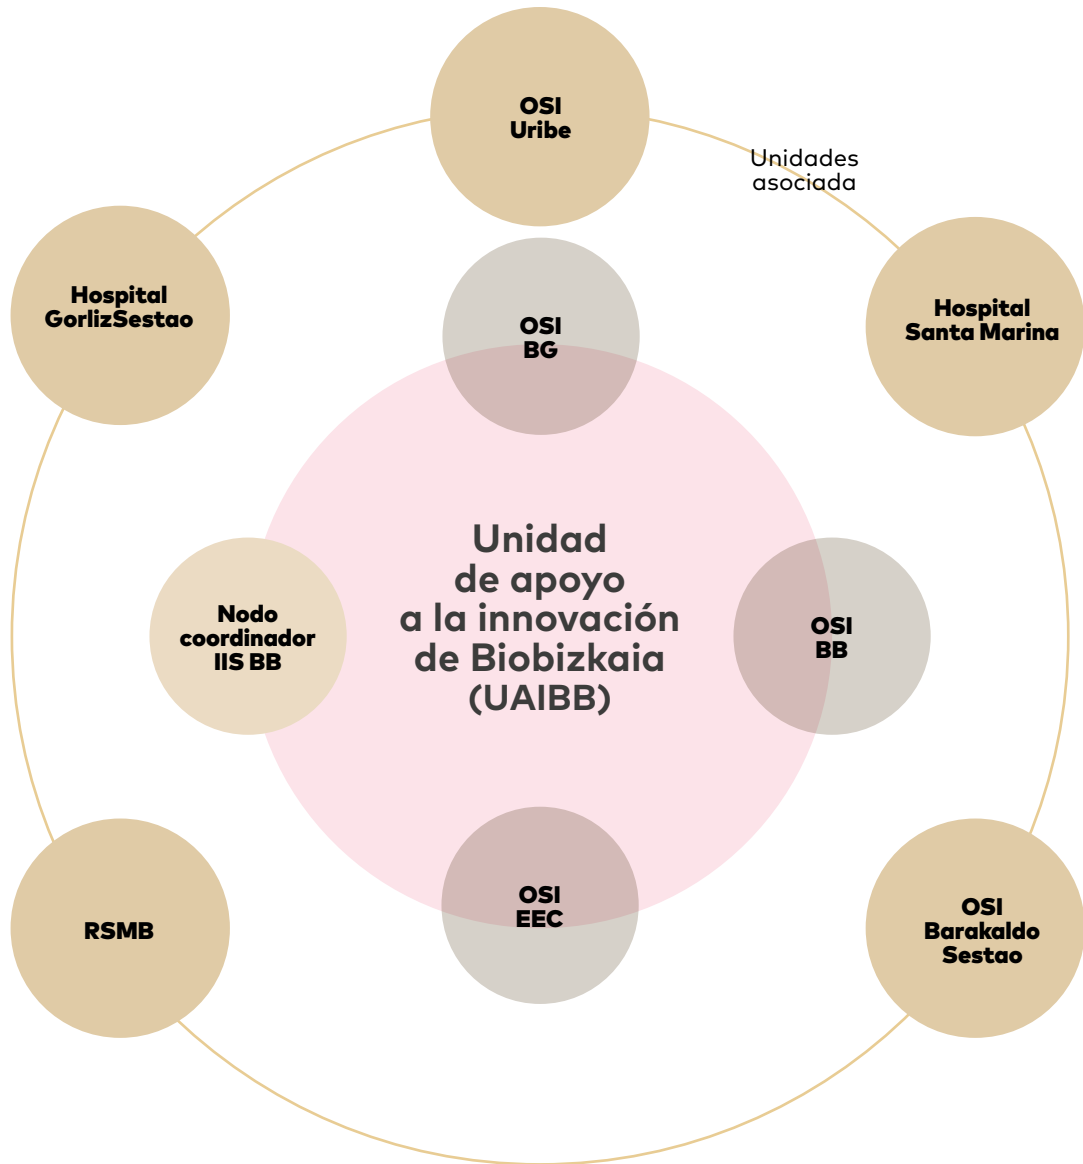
OSI
Uribe

Unidades
asociada

Hospital
GorlizSestao

Hospital
Santa Marina

OSI
BG

Unidad
de apoyo
a la innovación
de Biobizkaia
(UAIBB)

Nodo
coordinador
IIS BB

OSI
BB

OSI
EEC

RSMB

OSI
Barakaldo
Sestao